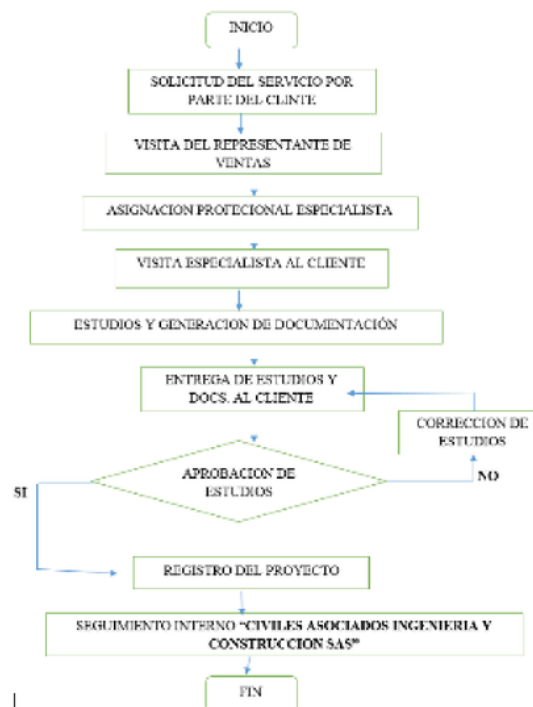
INICIO

SOLICITUD DEL SERVICIO POR PARTE DEL CLINTE

VISITA DEL REPRESENTANTE DE VENTAS

ASIGNACION PROFECIONAL ESPECIALISTA

VISITA ESPECIALISTA AL CLIENTE

ESTUDIOS Y GENERACION DE DOCUMENTACIÓN

ENTREGA DE ESTUDIOS Y DOCS. AL CLIENTE

CORRECCION DE ESTUDIOS

APROBACION DE ESTUDIOS

SI

NO

REGISTRO DEL PROYECTO

SEGUIMIENTO INTERNO "CIVILES ASOCIADOS INGENIERIA Y CONSTRUCCION SAS"

FIN